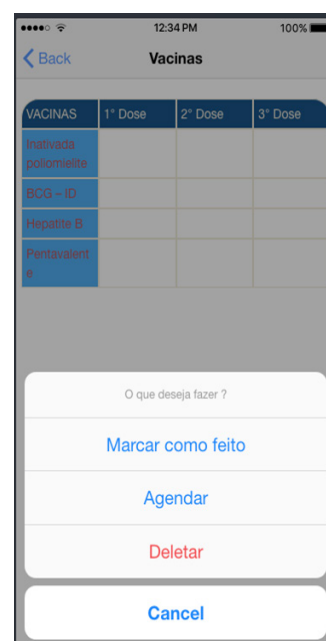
12:34 PM 100%

Back Vacinas

| VACINAS | 1° Dose | 2° Dose | 3° Dose |
|---|---|---|---|
| Inativada poliomielite | | | |
| BCG – ID | | | |
| Hepatite B | | | |
| Pentavalente | | | |

O que deseja fazer ?

Marcar como feito

Agendar

Deletar

Cancel